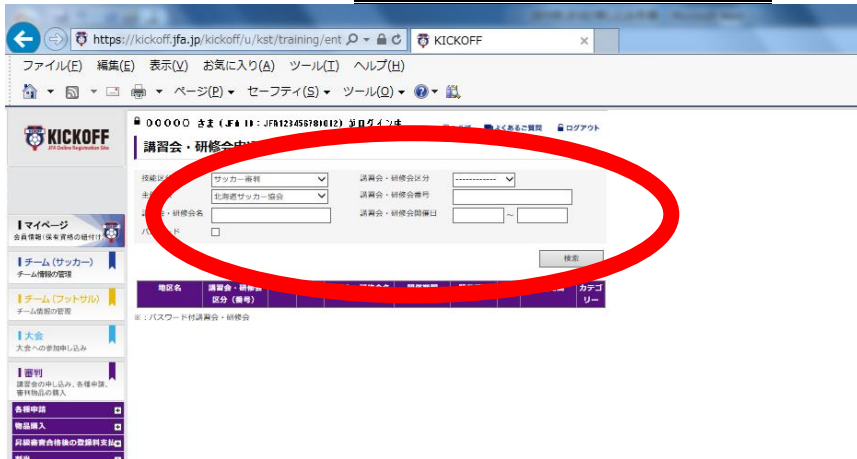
https://kickoff.jfa.jp/kickoff/u/kst/training/ent
KICKOFF
ファイル(F) 編集(E) 表示(V) お気に入り(A) ツール(T) ヘルプ(H)
ページ(P) セーフティ(S) ツール(O)

KICKOFF
JFA Online Registration Site

○○○○○ さま (JFA ID：JFA123456781012) がログイン中
よくあるご質問
ログアウト

講習会・研修会申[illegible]

技能区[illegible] サッカー審判
講習会・研修会区分 ------------
主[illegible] 北海道サッカー協会
講習会・研修会番号
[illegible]会・研修会名
講習会・研修会開催日 ～
パ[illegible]ード

検索

| 地区名 | 講習会・研修会区分（番号） | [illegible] | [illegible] | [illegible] | カテゴリー |
|---|---|---|---|---|---|

※：パスワード付講習会・研修会

マイページ
会員情報(保有資格の紐付け)
チーム（サッカー）
チーム情報の管理
チーム（フットサル）
チーム情報の管理
大会
大会への参加申し込み
審判
講習会の申し込み、各種申請、審判物品の購入
各種申請
物品購入
昇級審査合格後の登録料支払
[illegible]